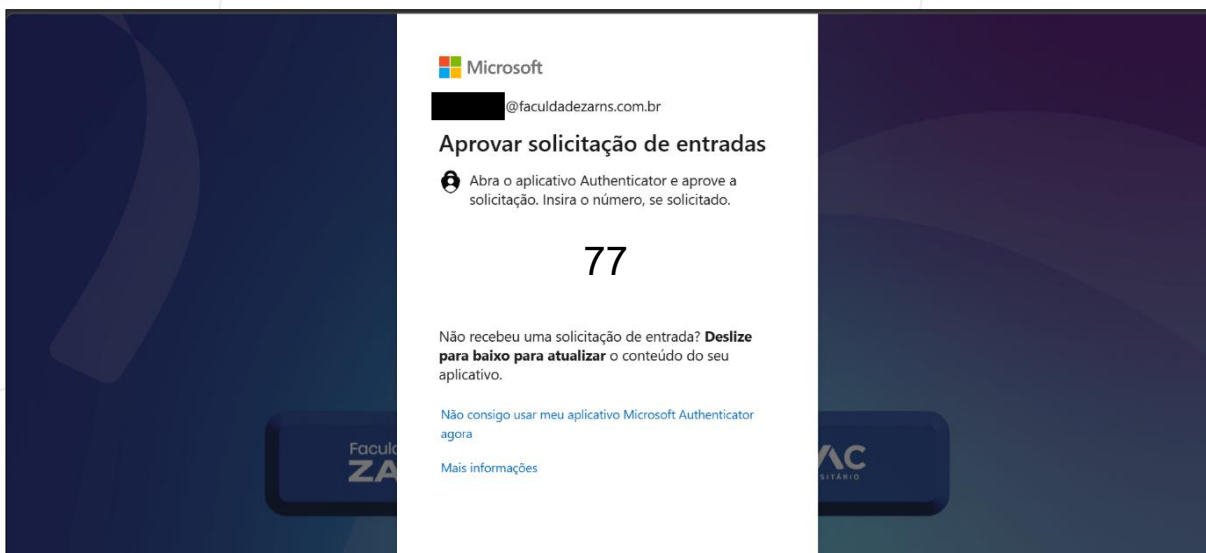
Microsoft

@faculdadezarns.com.br

Aprovar solicitação de entradas

Abra o aplicativo Authenticator e aprove a solicitação. Insira o número, se solicitado.

77

Não recebeu uma solicitação de entrada? **Deslize para baixo para atualizar** o conteúdo do seu aplicativo.

Não consigo usar meu aplicativo Microsoft Authenticator agora

Mais informações

Facul
ZA
AC
SITÁRIO